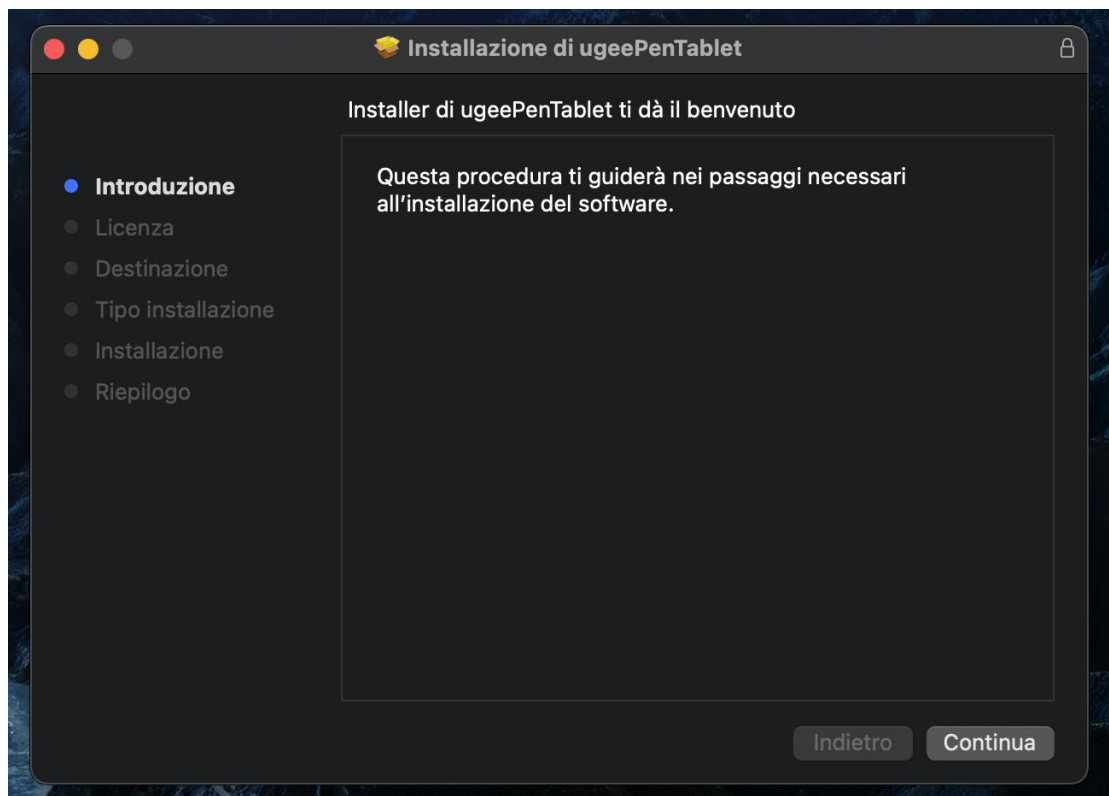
Installazione di ugeePenTablet

Installer di ugeePenTablet ti dà il benvenuto

Introduzione
Licenza
Destinazione
Tipo installazione
Installazione
Riepilogo

Questa procedura ti guiderà nei passaggi necessari all'installazione del software.

Indietro
Continua